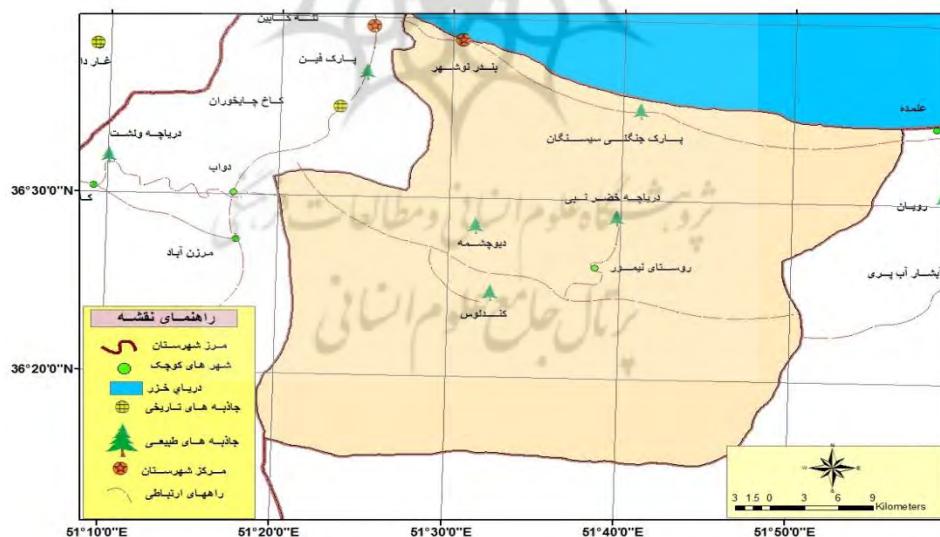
قلعه کشایین
غار دا
پارک فین
بندر نوشهر
کاخ چایخوران
علمده
دریاچه ولشت
پارک جنگلی سیسنگان
دواب
36°30'0"N
رویان
دریاچه خضر نبی
دیوچشمه
مرزن آباد
روستای تیمور
آبشار آب پری
کندلوس
پژوهشگاه علوم انسانی و مطالعات فرهنگی
پرتال جامع علوم انسانی
راهنمای نقشه
مرز شهرستان
شهر های کوچک
دریای خزر
جاذبه های تاریخی
جاذبه های طبیعی
مرکز شهرستان
راههای ارتباطی
36°20'0"N
N
3 1.5 0 3 6 9
Kilometers
51°10'0"E
51°20'0"E
51°30'0"E
51°40'0"E
51°50'0"E